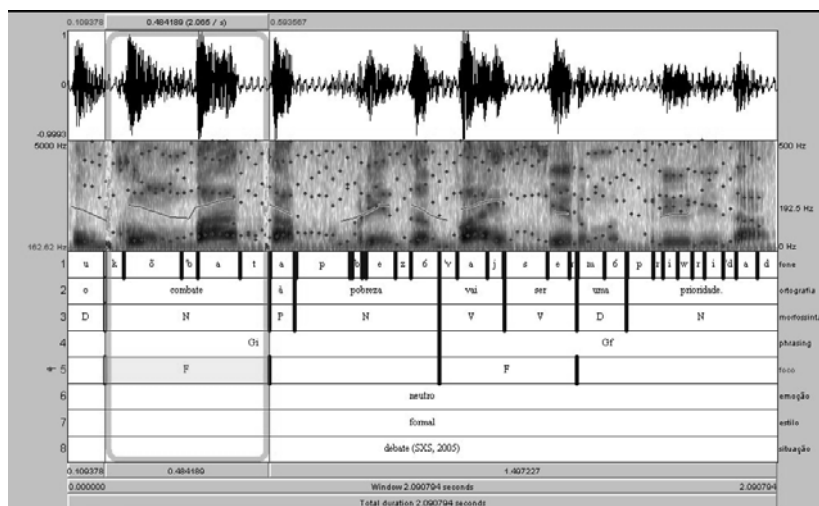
0.109378 0.484189 (2.065 / s) 0.593567

1
0
-0.9993

5000 Hz 500 Hz
192.5 Hz
162.62 Hz 0 Hz

1 u k õ b a t a p b e z ó v a j s e m ó p i w r i d a d fone
2 o combate à pobreza vai ser uma prioridade. ortografia
3 D N P N V V D N morfossint.
4 Gi Gf phrasing
5 F F foco
6 neutro emoção
7 formal estilo
8 debate (SXS, 2005) situação

0.109378 0.484189 1.407227
0.000000 Window 2.090794 seconds 2.090794
Total duration 2.090794 seconds